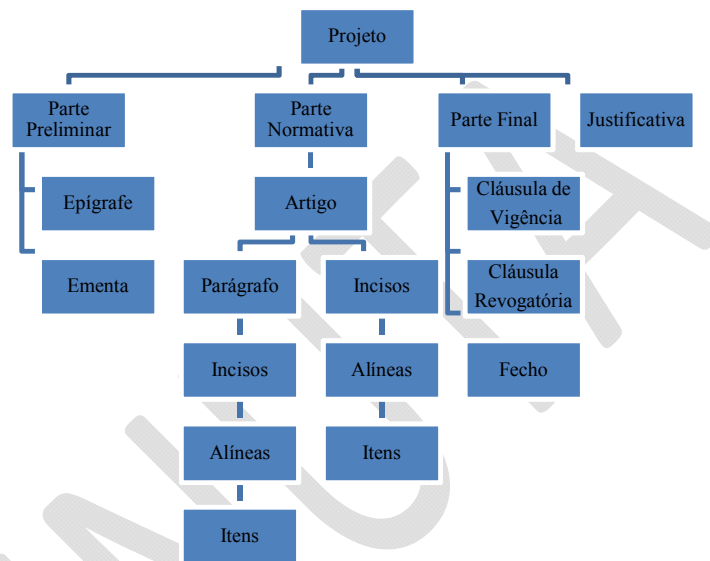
Projeto

Parte Preliminar

Epígrafe

Ementa

Parte Normativa

Artigo

Parágrafo

Incisos

Alíneas

Itens

Incisos

Alíneas

Itens

Parte Final

Cláusula de Vigência

Cláusula Revogatória

Fecho

Justificativa